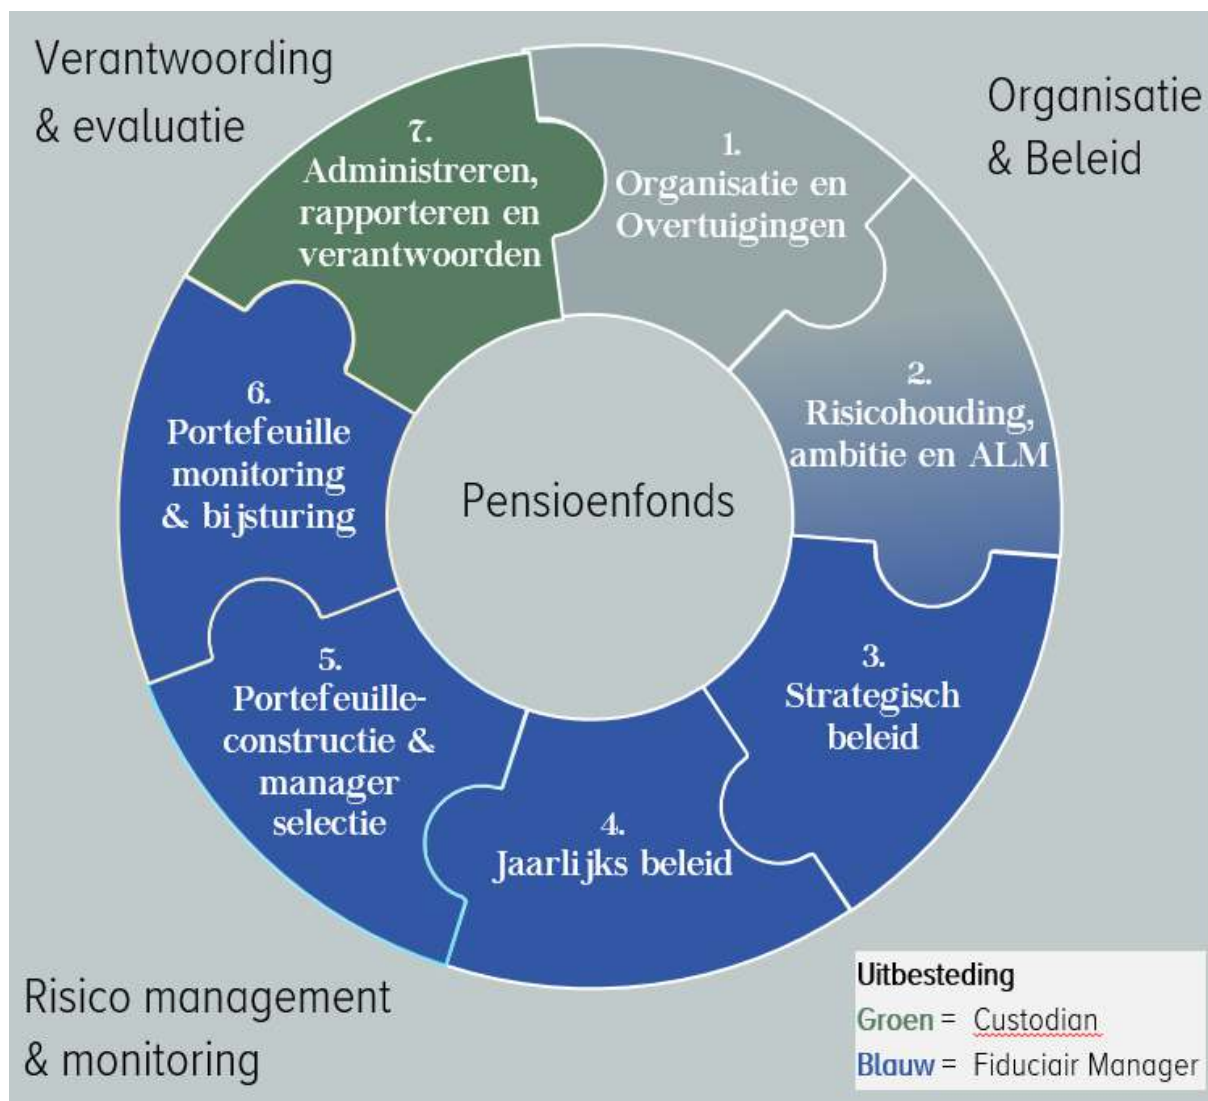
Verantwoording & evaluatie

Organisatie & Beleid

7. Administreren, rapporteren en verantwoorden

1. Organisatie en Overtuigingen

2. Risicohouding, ambitie en ALM

6. Portefeuille monitoring & bijsturing

Pensioenfonds

5. Portefeuilleconstructie & manager selectie

3. Strategisch beleid

4. Jaarlijks beleid

Risico management & monitoring

Uitbesteding
Groen = Custodian
Blauw = Fiduciair Manager